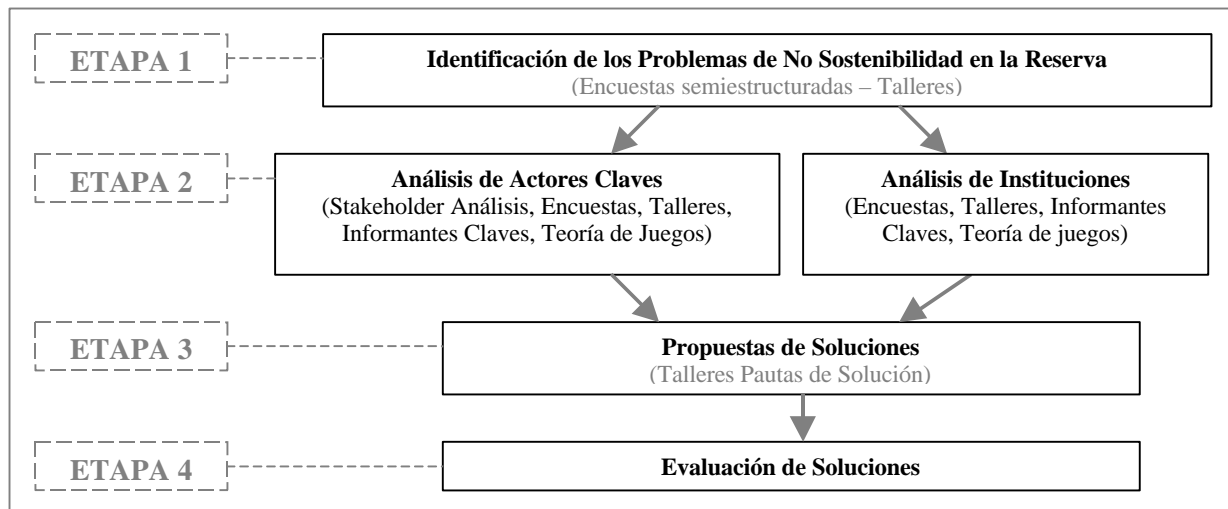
ETAPA 1

Identificación de los Problemas de No Sostenibilidad en la Reserva
(Encuestas semiestructuradas – Talleres)

ETAPA 2

Análisis de Actores Claves
(Stakeholder Análisis, Encuestas, Talleres, Informantes Claves, Teoría de Juegos)

Análisis de Instituciones
(Encuestas, Talleres, Informantes Claves, Teoría de juegos)

ETAPA 3

Propuestas de Soluciones
(Talleres Pautas de Solución)

ETAPA 4

Evaluación de Soluciones